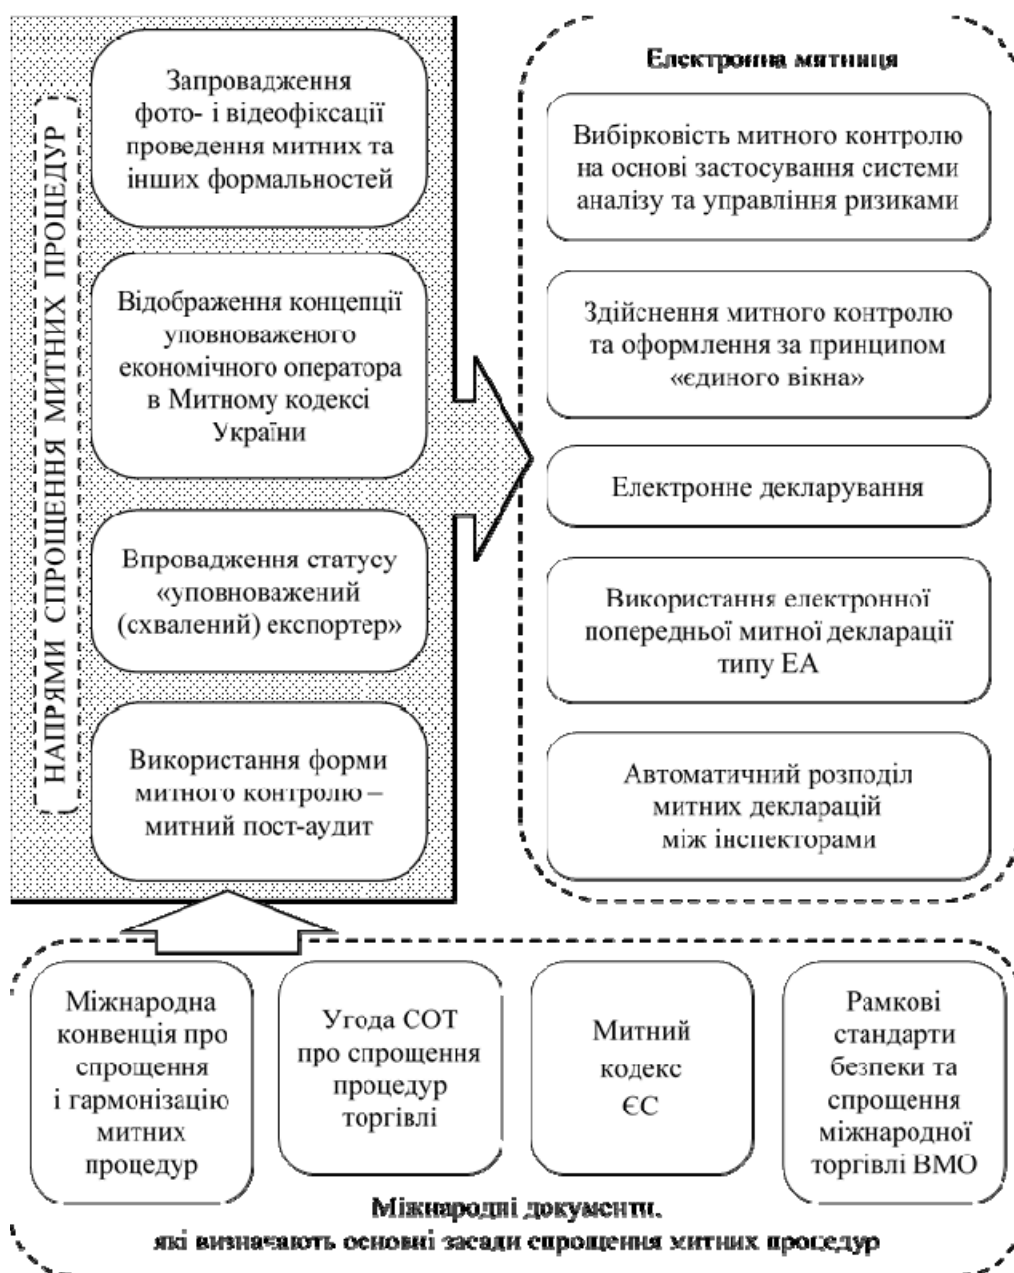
НАПРЯМИ СПРОЩЕННЯ МИТНИХ ПРОЦЕДУР

Запровадження фото- і відеофіксації проведення митних та інших формальностей

Відображення концепції уповноваженого економічного оператора в Митному кодексі України

Впровадження статусу «уповноважений (схвалений) експортер»

Використання форми митного контролю – митний пост-аудит

Електронна митниця

Вибірковість митного контролю на основі застосування системи аналізу та управління ризиками

Здійснення митного контролю та оформлення за принципом «єдиного вікна»

Електронне декларування

Використання електронної попередньої митної декларації типу ЕА

Автоматичний розподіл митних декларацій між інспекторами

Міжнародна конвенція про спрощення і гармонізацію митних процедур

Угода СОТ про спрощення процедур торгівлі

Митний кодекс ЄС

Рамкові стандарти безпеки та спрощення міжнародної торгівлі ВМО

Міжнародні документи, які визначають основні засади спрощення митних процедур